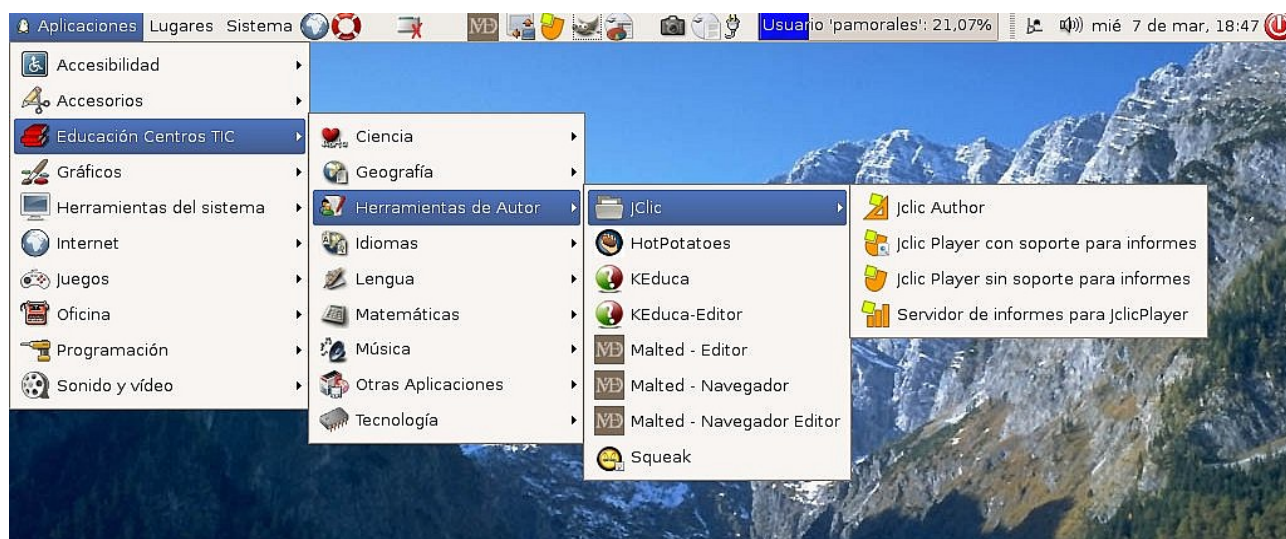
Aplicaciones Lugares Sistema

Usuario 'pamorales': 21,07%

mié 7 de mar, 18:47

Accesibilidad
Accesorios
Educación Centros TIC
Gráficos
Herramientas del sistema
Internet
Juegos
Oficina
Programación
Sonido y vídeo

Ciencia
Geografía
Herramientas de Autor
Idiomas
Lengua
Matemáticas
Música
Otras Aplicaciones
Tecnología

JClic
HotPotatoes
KEduca
KEduca-Editor
Malted - Editor
Malted - Navegador
Malted - Navegador Editor
Squeak

Jclic Author
Jclic Player con soporte para informes
Jclic Player sin soporte para informes
Servidor de informes para JclicPlayer